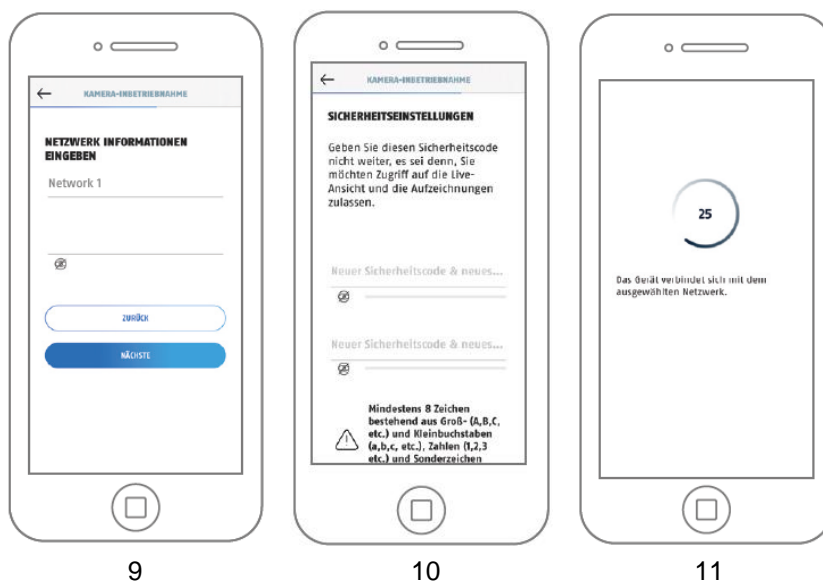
KAMERA-INBETRIEBNAHME

NETZWERK INFORMATIONEN EINGEBEN

Network 1

ZURÜCK

NÄCHSTE

9

KAMERA-INBETRIEBNAHME

SICHERHEITSEINSTELLUNGEN

Geben Sie diesen Sicherheitscode nicht weiter, es sei denn, Sie möchten Zugriff auf die Live-Ansicht und die Aufzeichnungen zulassen.

Neuer Sicherheitscode & neues...

Neuer Sicherheitscode & neues...

Mindestens 8 Zeichen bestehend aus Groß- (A,B,C, etc.) und Kleinbuchstaben (a,b,c, etc.), Zahlen (1,2,3 etc.) und Sonderzeichen

10

25

Das Gerät verbindet sich mit dem ausgewählten Netzwerk.

11